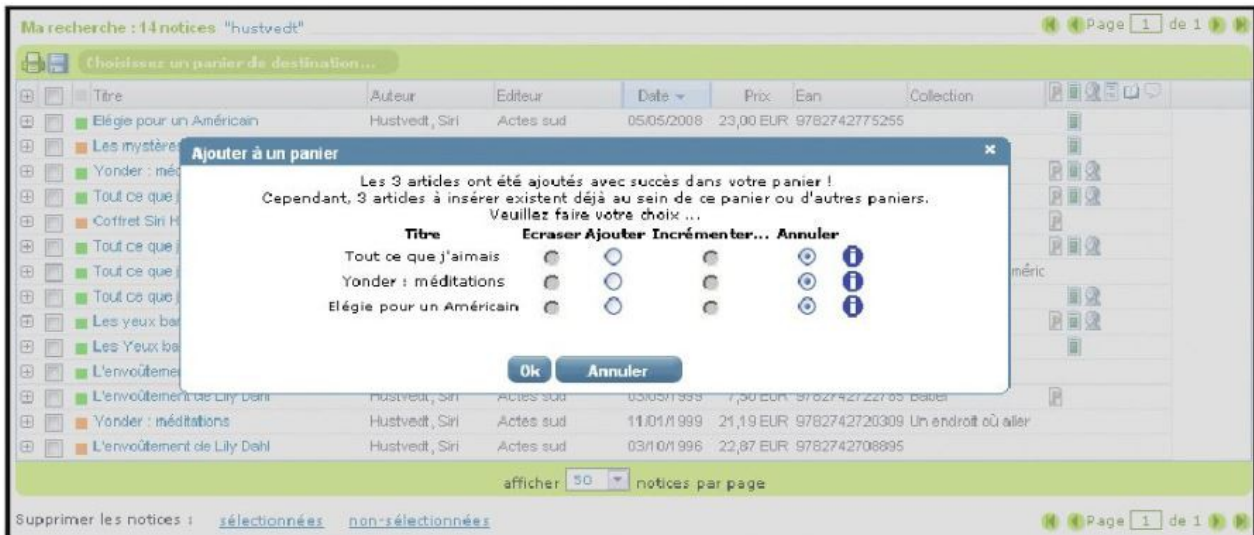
Ma recherche : 14 notices "hustvedt"

Page 1 de 1

Choisissez un panier de destination...

| Titre | Auteur | Editeur | Date | Prix | Ean | Collection |
|---|---|---|---|---|---|---|
| Elégie pour un Américain | Hustvedt, Siri | Actes sud | 05/05/2008 | 23,00 EUR | 9782742775255 | |
| Les mystères | | | | | | |
| Yonder : méd | | | | | | |
| Tout ce que j | | | | | | |
| Coffret Siri H | | | | | | |
| Tout ce que j | | | | | | |
| Tout ce que j | | | | | | améric |
| Tout ce que j | | | | | | |
| Les yeux ba | | | | | | |
| Les Yeux ba | | | | | | |
| L'envoûtemen | | | | | | |
| L'envoûtement de Lily Dahl | Hustvedt, Siri | Actes sud | 03/05/1999 | 7,50 EUR | 9782742722785 | Babel |
| Yonder : méditations | Hustvedt, Siri | Actes sud | 11/01/1999 | 21,19 EUR | 9782742720309 | Un endroit où aller |
| L'envoûtement de Lily Dahl | Hustvedt, Siri | Actes sud | 03/10/1996 | 22,87 EUR | 9782742708895 | |

Ajouter à un panier

Les 3 articles ont été ajoutés avec succès dans votre panier !
Cependant, 3 articles à insérer existent déjà au sein de ce panier ou d'autres paniers.
Veuillez faire votre choix ...

| Titre | Ecraser | Ajouter | Incrémenter... | Annuler |
|---|---|---|---|---|
| Tout ce que j'aimais | | | | |
| Yonder : méditations | | | | |
| Elégie pour un Américain | | | | |

Ok Annuler

afficher 50 notices par page

Supprimer les notices : sélectionnées non-sélectionnées

Page 1 de 1